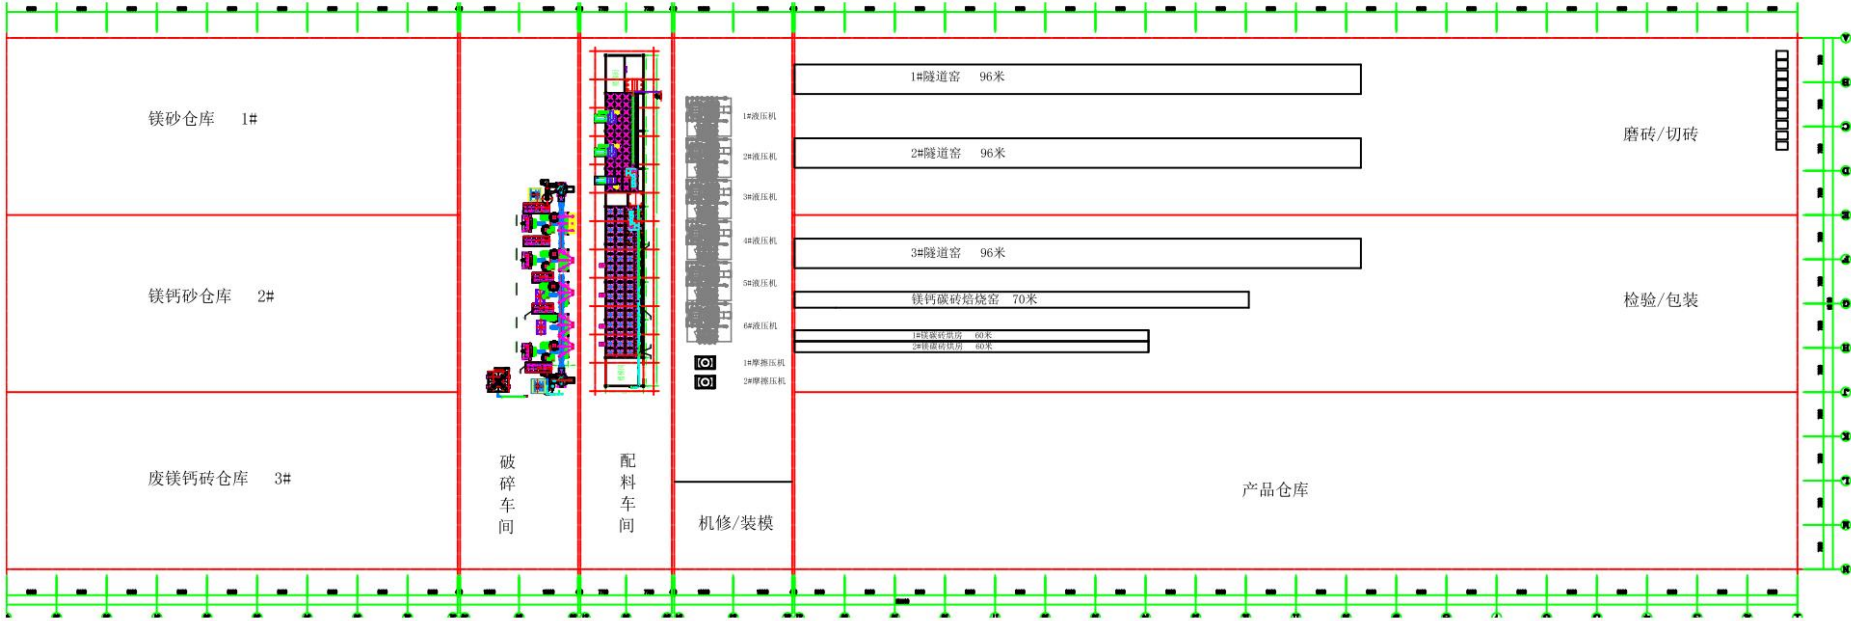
镁砂仓库 1#

镁钙砂仓库 2#

废镁钙砖仓库 3#

破碎车间

配料车间

1#液压机
2#液压机
3#液压机
4#液压机
5#液压机
6#液压机
1#摩擦压机
2#摩擦压机

机修/装模

1#隧道窑 96米

2#隧道窑 96米

3#隧道窑 96米

镁钙碳砖焙烧窑 70米

1#镁碳砖烘房 60米
2#镁碳砖烘房 60米

磨砖/切砖

检验/包装

产品仓库